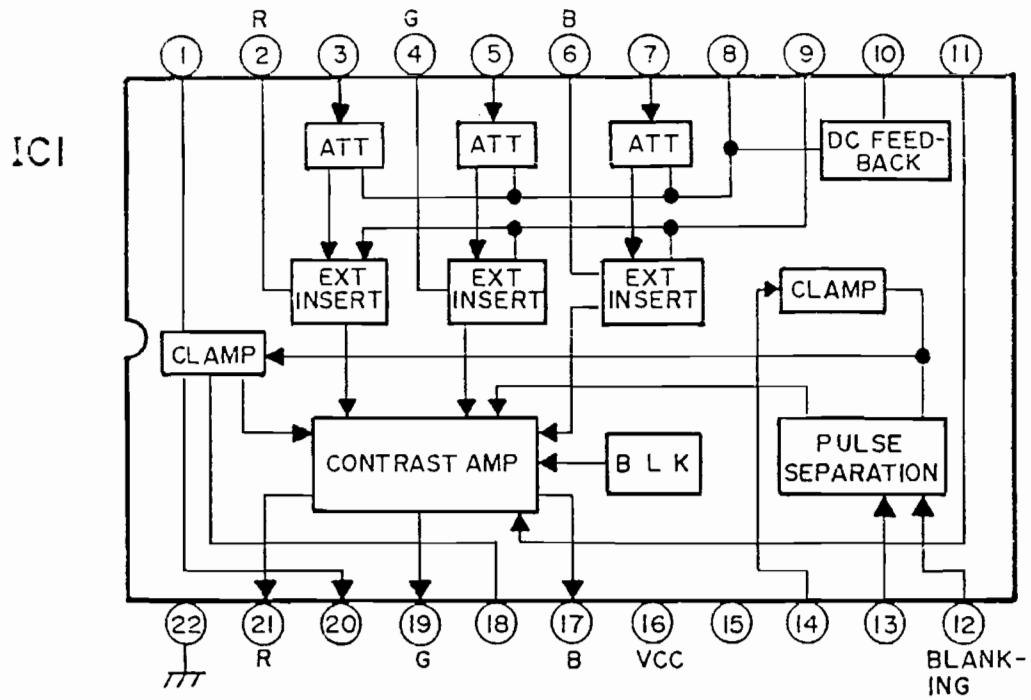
IC1

R G B

1 2 3 4 5 6 7 8 9 10 11

ATT ATT ATT

DC FEED-BACK

EXT INSERT

EXT INSERT

EXT INSERT

CLAMP

CLAMP

CONTRAST AMP

B L K

PULSE SEPARATION

22 21 20 19 18 17 16 15 14 13 12

R G B VCC BLANKING